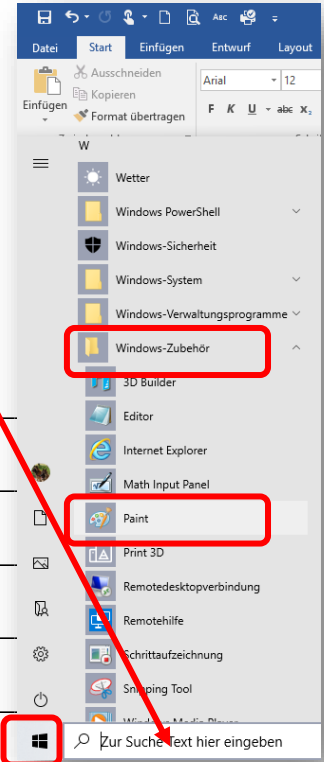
Datei Start Einfügen Entwurf Layout

Einfügen
Ausschneiden
Kopieren
Format übertragen

Arial
12

F K U abc $x_2$

W

Wetter
Windows PowerShell
Windows-Sicherheit
Windows-System
Windows-Verwaltungsprogramme
Windows-Zubehör
3D Builder
Editor
Internet Explorer
Math Input Panel
Paint
Print 3D
Remotedesktopverbindung
Remotehilfe
Schrittaufzeichnung
Snipping Tool
Windows Media Player

Zur Suche Text hier eingeben